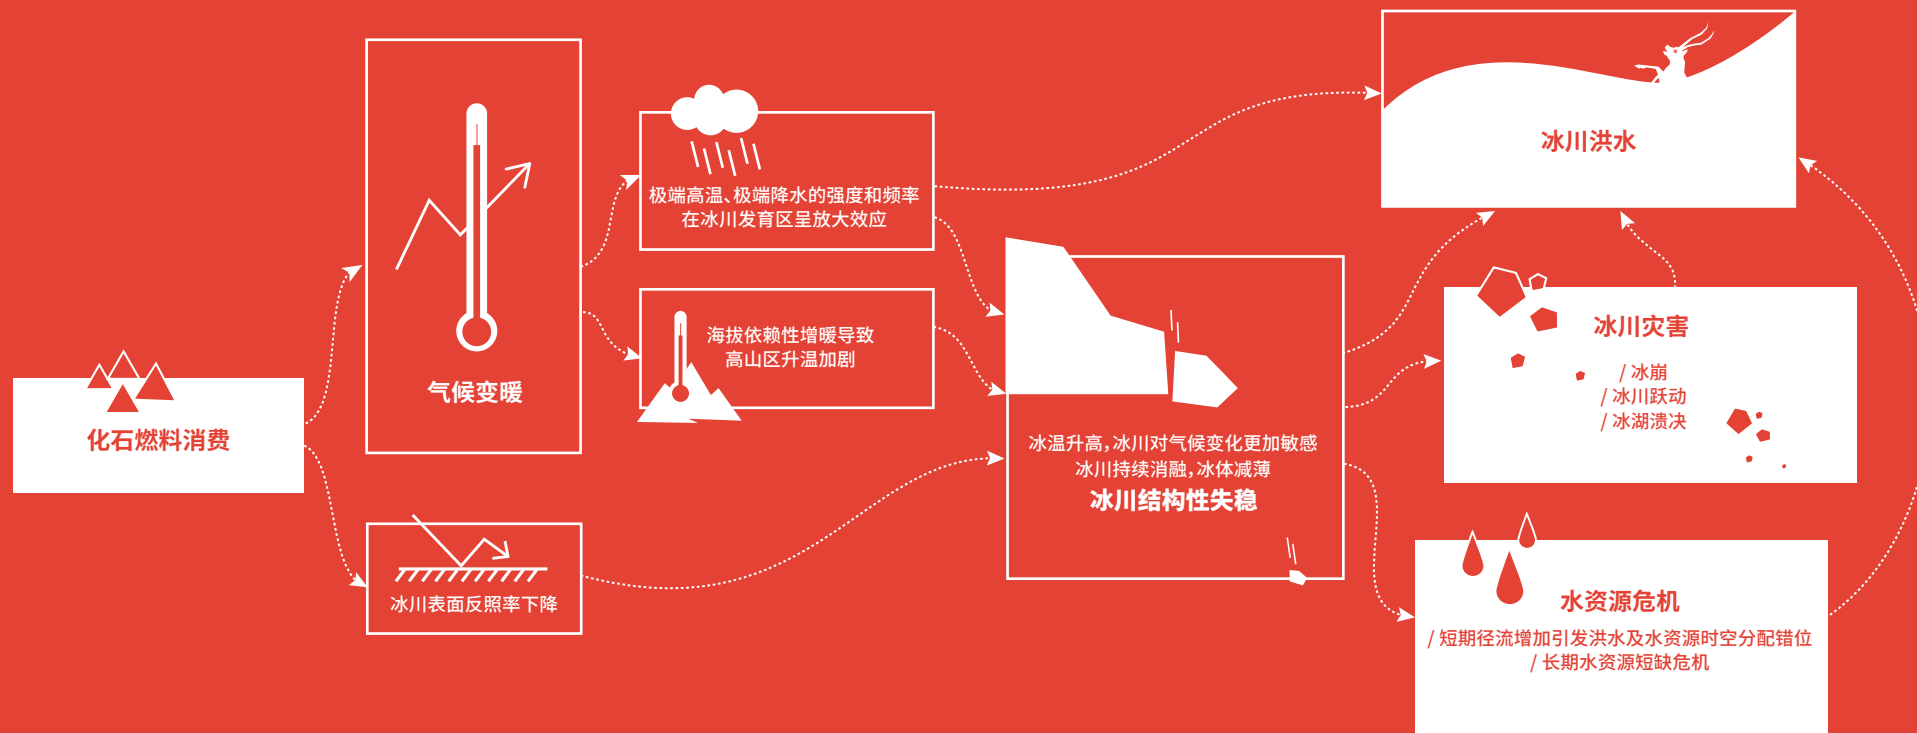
化石燃料消费

气候变暖

极端高温、极端降水的强度和频率在冰川发育区呈放大效应

海拔依赖性增暖导致高山区升温加剧

冰川表面反照率下降

冰温升高，冰川对气候变化更加敏感
冰川持续消融，冰体减薄
冰川结构性失稳

冰川洪水

冰川灾害
/ 冰崩
/ 冰川跃动
/ 冰湖溃决

水资源危机
/ 短期径流增加引发洪水及水资源时空分配错位
/ 长期水资源短缺危机